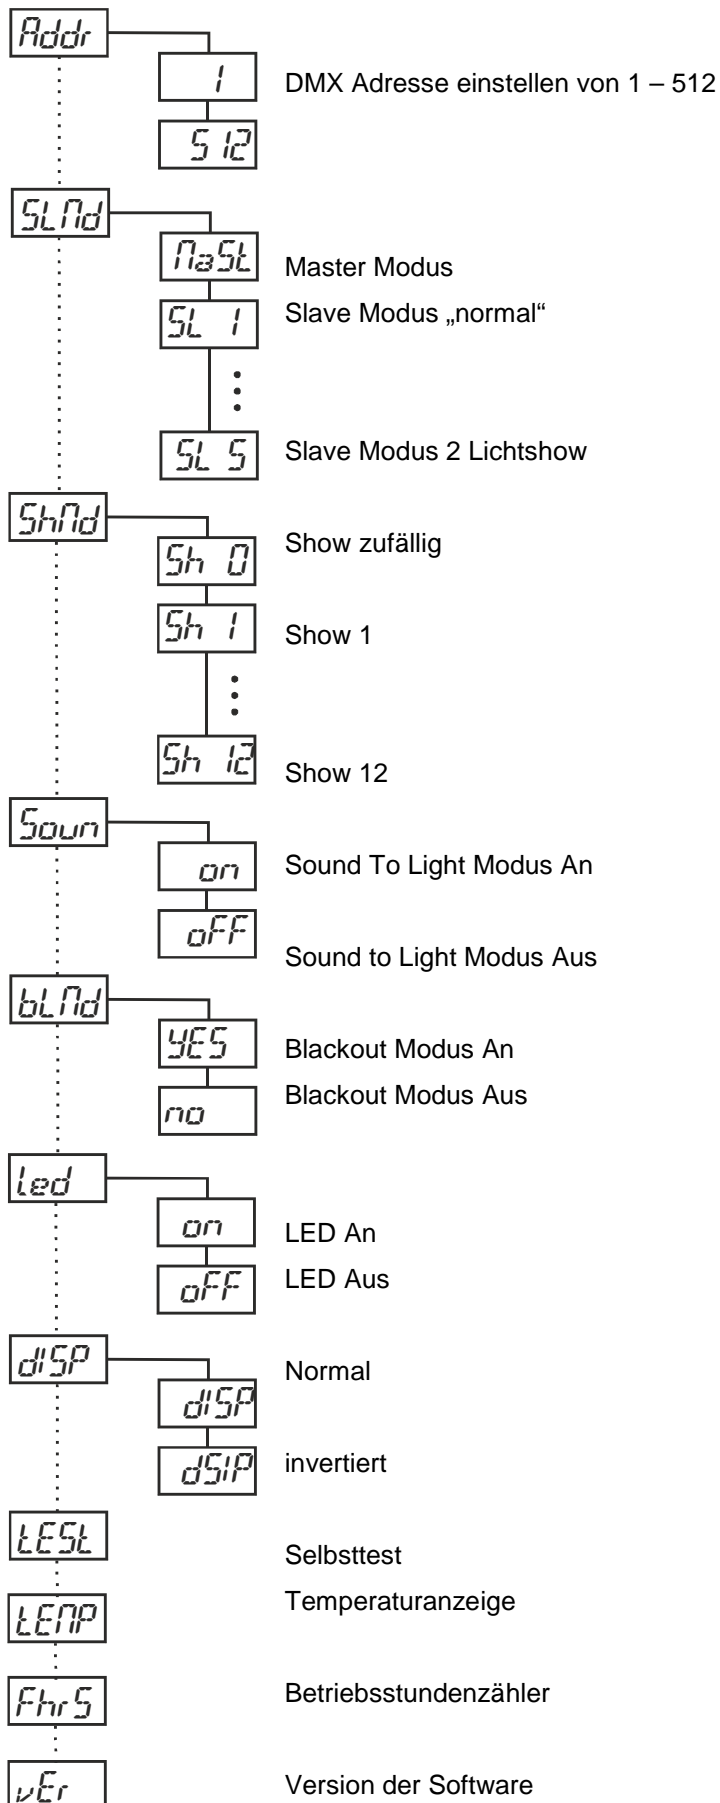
Addr
1
DMX Adresse einstellen von 1 – 512
512

SLMd
MaSt
Master Modus
SL 1
Slave Modus „normal“
SL 5
Slave Modus 2 Lichtshow

ShMd
Sh 0
Show zufällig
Sh 1
Show 1
Sh 12
Show 12

Soun
on
Sound To Light Modus An
oFF
Sound to Light Modus Aus

bLMd
YES
Blackout Modus An
no
Blackout Modus Aus

led
on
LED An
oFF
LED Aus

dISP
Normal
dISP
dSIP
invertiert

tESt
Selbsttest
tEMP
Temperaturanzeige
FhrS
Betriebsstundenzähler
vEr
Version der Software